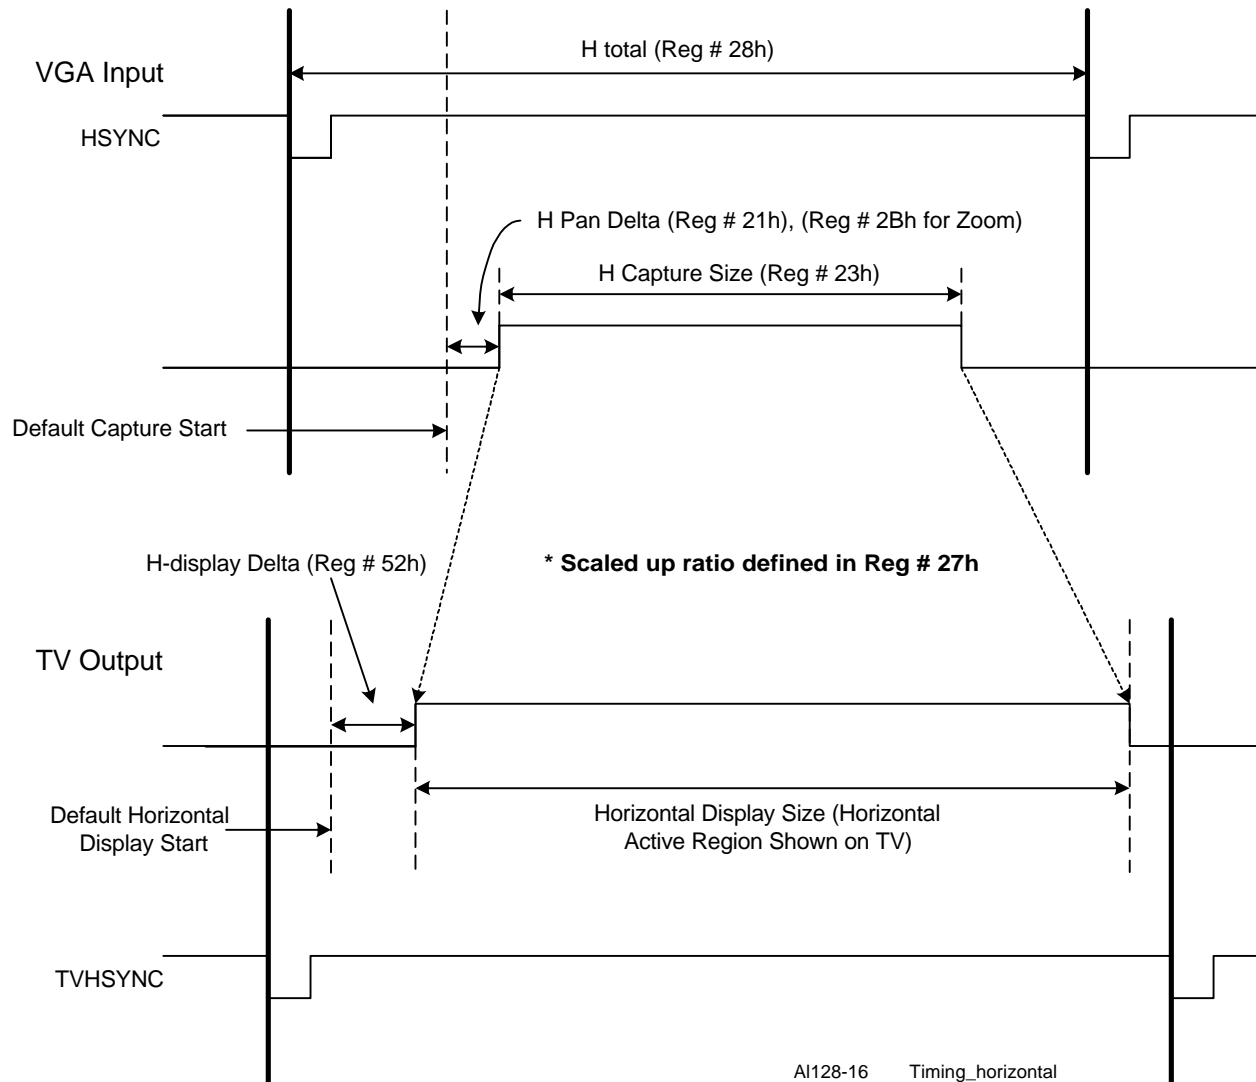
VGA Input

H total (Reg # 28h)

HSYNC

H Pan Delta (Reg # 21h), (Reg # 2Bh for Zoom)

H Capture Size (Reg # 23h)

Default Capture Start

H-display Delta (Reg # 52h)

* Scaled up ratio defined in Reg # 27h

TV Output

Default Horizontal Display Start

Horizontal Display Size (Horizontal Active Region Shown on TV)

TVHSYNC

AI128-16 Timing_horizontal